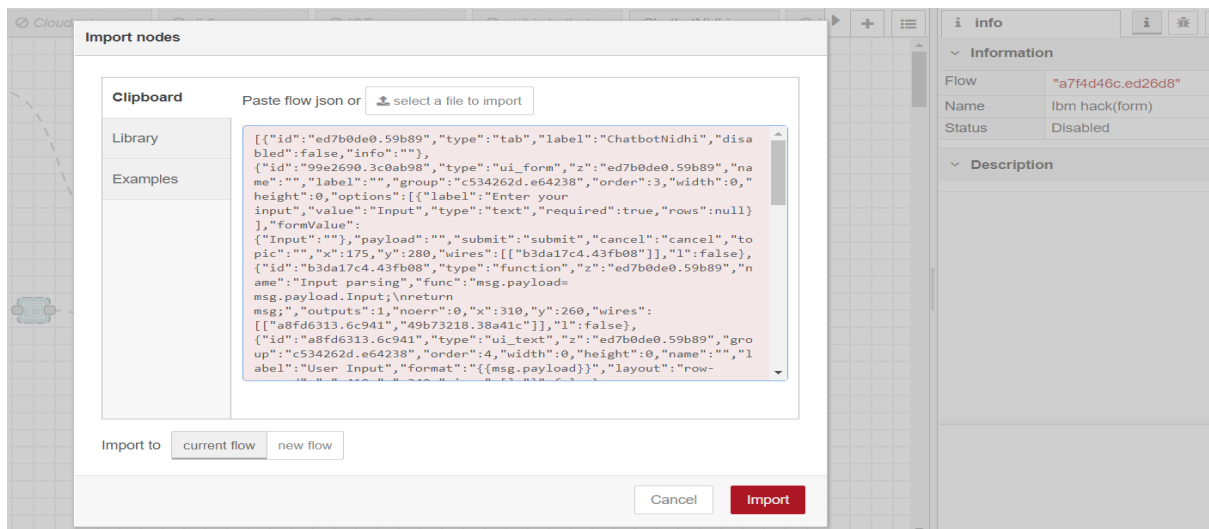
Cloud

info

Information

| Flow | "a7f4d46c.ed26d8" |
|---|---|
| Name | Ibm hack(form) |
| Status | Disabled |

Description

Import nodes

Clipboard

Library

Examples

Paste flow json or select a file to import

[{"id":"ed7b0de0.59b89","type":"tab","label":"ChatbotNidhi","disabled":false,"info":""}, {"id":"99e2690.3c0ab98","type":"ui_form","z":"ed7b0de0.59b89","name":"","label":"","group":"c534262d.e64238","order":3,"width":0,"height":0,"options":[{"label":"Enter your input","value":"Input","type":"text","required":true,"rows":null}],"formValue": {"Input":""},"payload":"","submit":"submit","cancel":"cancel","topic":"","x":175,"y":280,"wires":[["b3da17c4.43fb08"]],"l":false}, {"id":"b3da17c4.43fb08","type":"function","z":"ed7b0de0.59b89","name":"Input parsing","func":"msg.payload= msg.payload.Input;\nreturn msg;","outputs":1,"noerr":0,"x":310,"y":260,"wires": [["a8fd6313.6c941","49b73218.38a41c"]],"l":false}, {"id":"a8fd6313.6c941","type":"ui_text","z":"ed7b0de0.59b89","group":"c534262d.e64238","order":4,"width":0,"height":0,"name":"","label":"User Input","format":"{{msg.payload}}","layout":"row-

Import to current flow new flow

Cancel Import